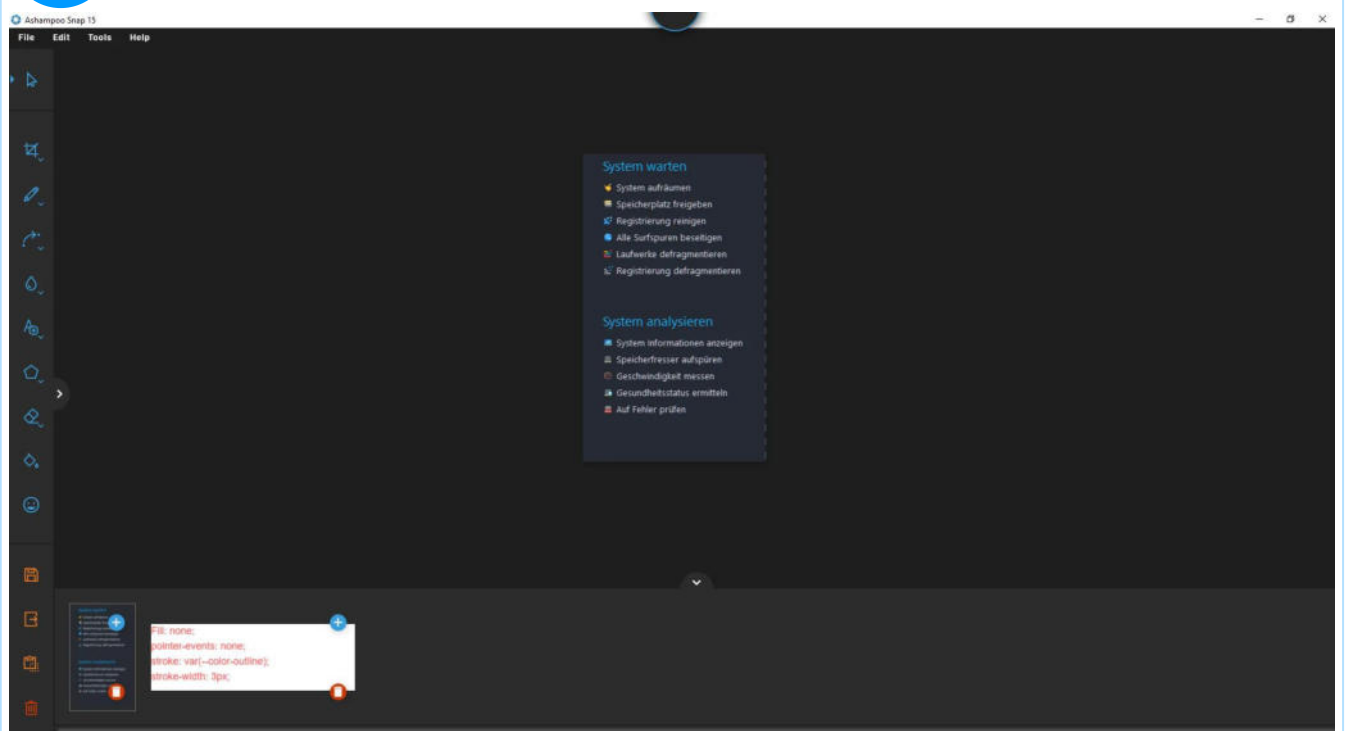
Ashampoo Snap 15

File Edit Tools Help

System warten

System aufräumen
Speicherplatz freigeben
Registrierung reinigen
Alle Surfspuren beseitigen
Laufwerke defragmentieren
Registrierung defragmentieren

System analysieren

System informationen anzeigen
Speicherfresser aufspüren
Geschwindigkeit messen
Gesundheitsstatus ermitteln
Auf Fehler prüfen

Fill: none;
pointer-events: none;
stroke: var(--color-outline);
stroke-width: 3px;